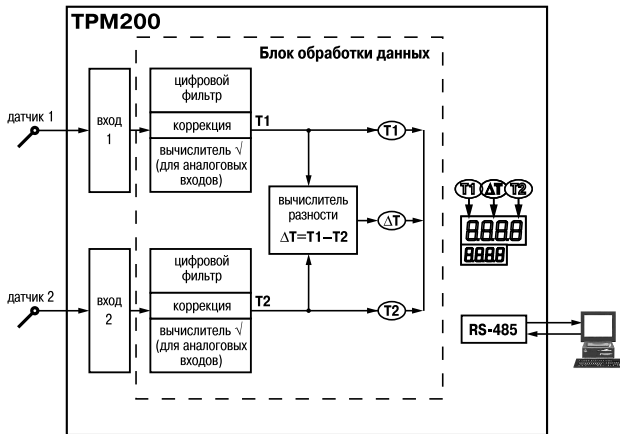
ТРМ200

Блок обработки данных

датчик 1

вход 1

цифровой фильтр

коррекция

T1

вычислитель √ (для аналоговых входов)

T1

вычислитель разности

$\Delta T = T1 - T2$

ΔT

T1 ΔT T2

8888

8888

датчик 2

вход 2

цифровой фильтр

коррекция

T2

вычислитель √ (для аналоговых входов)

T2

RS-485